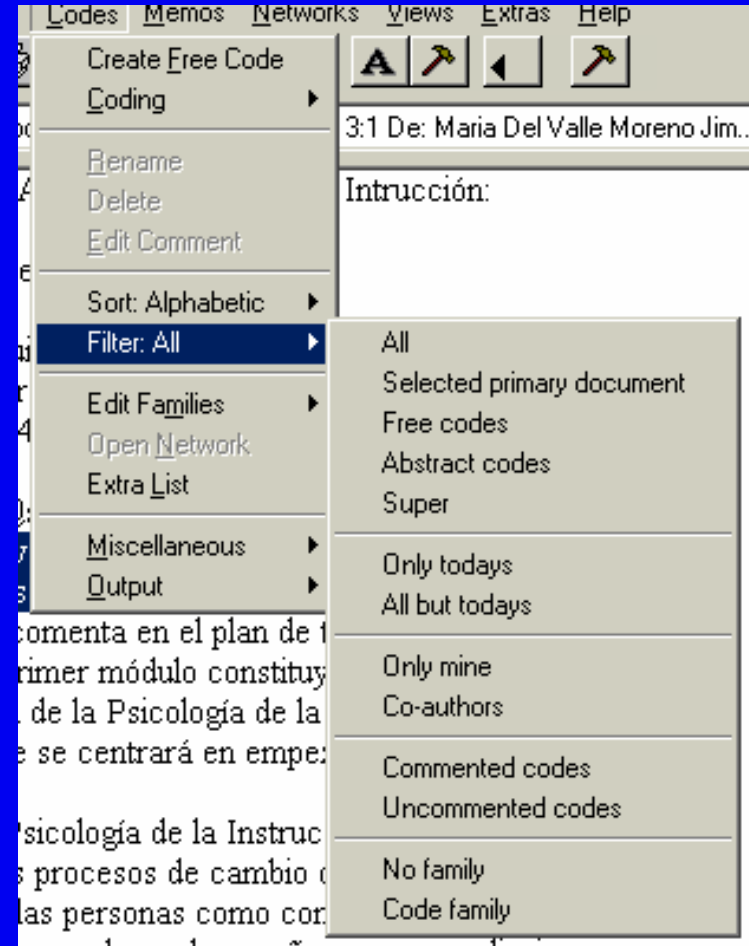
Codes Memos Networks Views Extras Help

Create Free Code
Coding
Rename
Delete
Edit Comment
Sort: Alphabetic
Filter: All
Edit Families
Open Network
Extra List
Miscellaneous
Output

All
Selected primary document
Free codes
Abstract codes
Super
Only todays
All but todays
Only mine
Co-authors
Commented codes
Uncommented codes
No family
Code family

3:1 De: Maria Del Valle Moreno Jim...

Intrucción:

comenta en el plan de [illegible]
rimer módulo constituy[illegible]
de la Psicología de la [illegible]
e se centrará en empe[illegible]

sicología de la Instruc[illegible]
s procesos de cambio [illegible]
las personas como con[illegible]
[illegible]